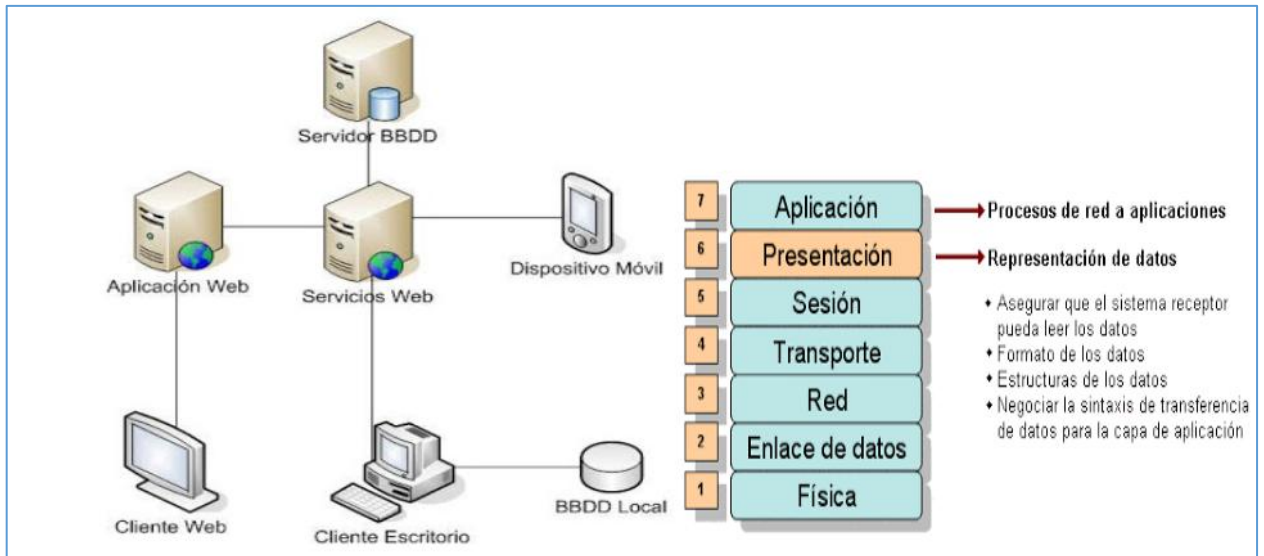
Servidor BBDD

Aplicación Web

Servicios Web

Dispositivo Móvil

Cliente Web

Cliente Escritorio

BBDD Local

| | |
|---|---|
| 7 | Aplicación |
| 6 | Presentación |
| 5 | Sesión |
| 4 | Transporte |
| 3 | Red |
| 2 | Enlace de datos |
| 1 | Física |

Procesos de red a aplicaciones

Representación de datos

- Asegurar que el sistema receptor pueda leer los datos
- Formato de los datos
- Estructuras de los datos
- Negociar la sintaxis de transferencia de datos para la capa de aplicación